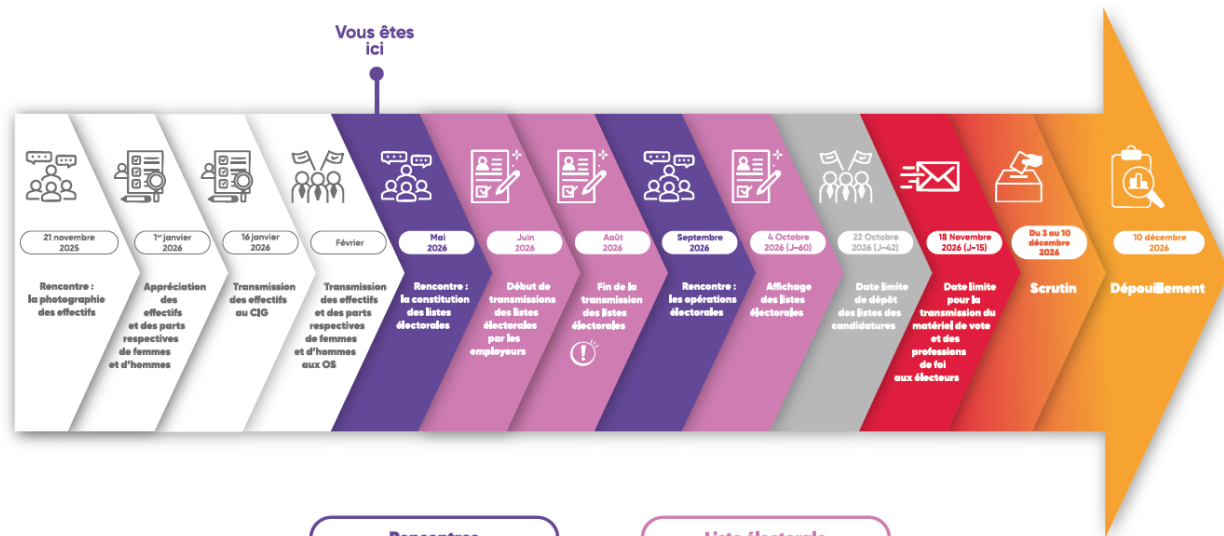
Vous êtes ici

21 novembre 2025

Rencontre : la photographie des effectifs

1er janvier 2026

Appréciation des effectifs et des parts respectives de femmes et d'hommes

16 janvier 2026

Transmission des effectifs au CIG

Février

Transmission des effectifs et des parts respectives de femmes et d'hommes aux OS

Mai 2026

Rencontre : la constitution des listes électorales

Juin 2026

Début de transmissions des listes électorales par les employeurs

Août 2026

Fin de la transmission des listes électorales

Septembre 2026

Rencontre : les opérations électorales

4 Octobre 2026 (J–60)

Affichage des listes électorales

22 Octobre 2026 (J–42)

Date limite de dépôt des listes des candidatures

18 Novembre 2026 (J–15)

Date limite pour la transmission du matériel de vote et des professions de foi aux électeurs

Du 3 au 10 décembre 2026

Scrutin

10 décembre 2026

Dépouillement

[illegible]

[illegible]